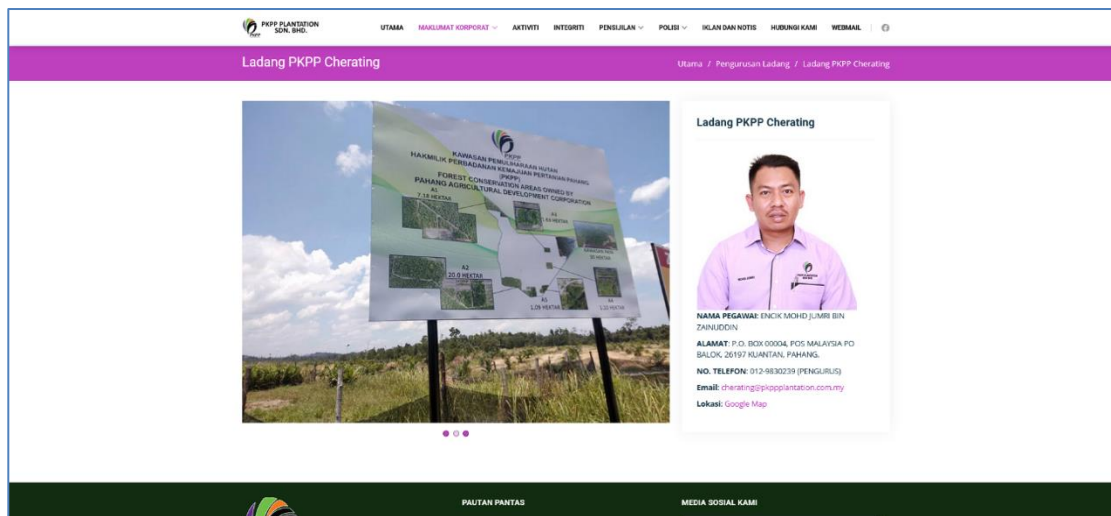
PKPP PLANTATION SDN. BHD.

UTAMA MAKLUMAT KORPORAT AKTIVITI INTEGRITI PENSIJILAN POLISI IKLAN DAN NOTIS HUBUNGI KAMI WEBMAIL

Ladang PKPP Cherating

Utama / Pengurusan Ladang / Ladang PKPP Cherating

PKPP
KAWASAN PEMULIHARAAN HUTAN
HAKMILIK PERBADANAN KEMAJUAN PERTANIAN PAHANG (PKPP)
FOREST CONSERVATION AREAS OWNED BY
PAHANG AGRICULTURAL DEVELOPMENT CORPORATION

A1
7.16 HEKTAR

A3
1.59 HEKTAR

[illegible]
30 HEKTAR

A2
20.0 HEKTAR

A5
1.06 HEKTAR

A4
1.33 HEKTAR

Ladang PKPP Cherating

NAMA PEGAWAI: ENCIK MOHD JUMRI BIN ZAINUDDIN

ALAMAT: P.O. BOX 00004, POS MALAYSIA PO BALOK, 26197 KUANTAN, PAHANG.

NO. TELEFON: 012-9830239 (PENGURUS)

Email: cherating@pkppplantation.com.my

Lokasi: Google Map

PAUTAN PANTAS

MEDIA SOSIAL KAMI